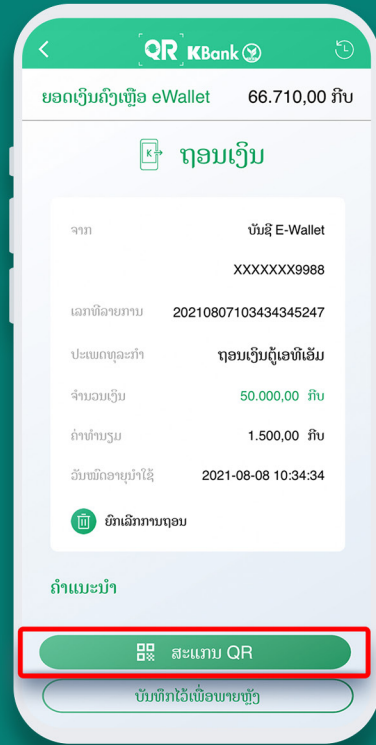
QR KBank

ຍອດເງິນຄົງເຫຼືອ eWallet 66.710,00 ກີບ

ຖອນເງິນ

ຈາກ ບັນຊີ E-Wallet

XXXXXXX9988

ເລກທີລາຍການ 20210807103434345247

ປະເພດທຸລະກຳ ຖອນເງິນຕູ້ເອທີເອັມ

ຈຳນວນເງິນ 50.000,00 ກີບ

ຄ່າທຳນຽມ 1.500,00 ກີບ

ວັນໝົດອາຍຸນຳໃຊ້ 2021-08-08 10:34:34

ຍົກເລີກການຖອນ

ຄຳແນະນຳ

ສະແກນ QR

ບັນທຶກໄວ້ເພື່ອພາຍຫຼັງ